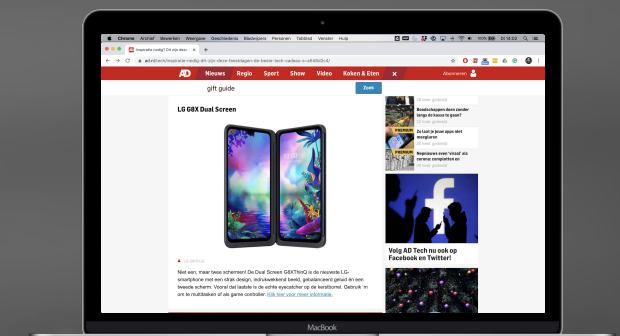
Chrome Archief Bewerken Weergave Geschiedenis Bladwijzers Personen Tabblad Venster Help

Inspiratie nodig? Dit zijn deze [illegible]

ad.nl/tech/inspiratie-nodig-dit-zijn-deze-feestdagen-de-beste-tech-cadeaus-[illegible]

AD Nieuws Regio Sport Show Video Koken & Eten

Abonneren

gift guide

Zoek

LG G8X Dual Screen

Niet een, maar twee schermen! De Dual Screen G8XThinQ is de nieuwste LG-smartphone met een strak design, indrukwekkend beeld, gebalanceerd geluid en een tweede scherm. Vooral dat laatste is de echte eyecatcher op de kerstboml. Gebruik 'm om te multitasken of als game controller. Klik hier voor meer informatie.

Boodschappen doen zonder langs de kassa te gaan?

PREMIUM Zo laat je jouw apps stel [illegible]

Nepnieuws over 'vinzai' als corona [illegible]

Volg AD Tech nu ook op Facebook en Twitter!

MacBook